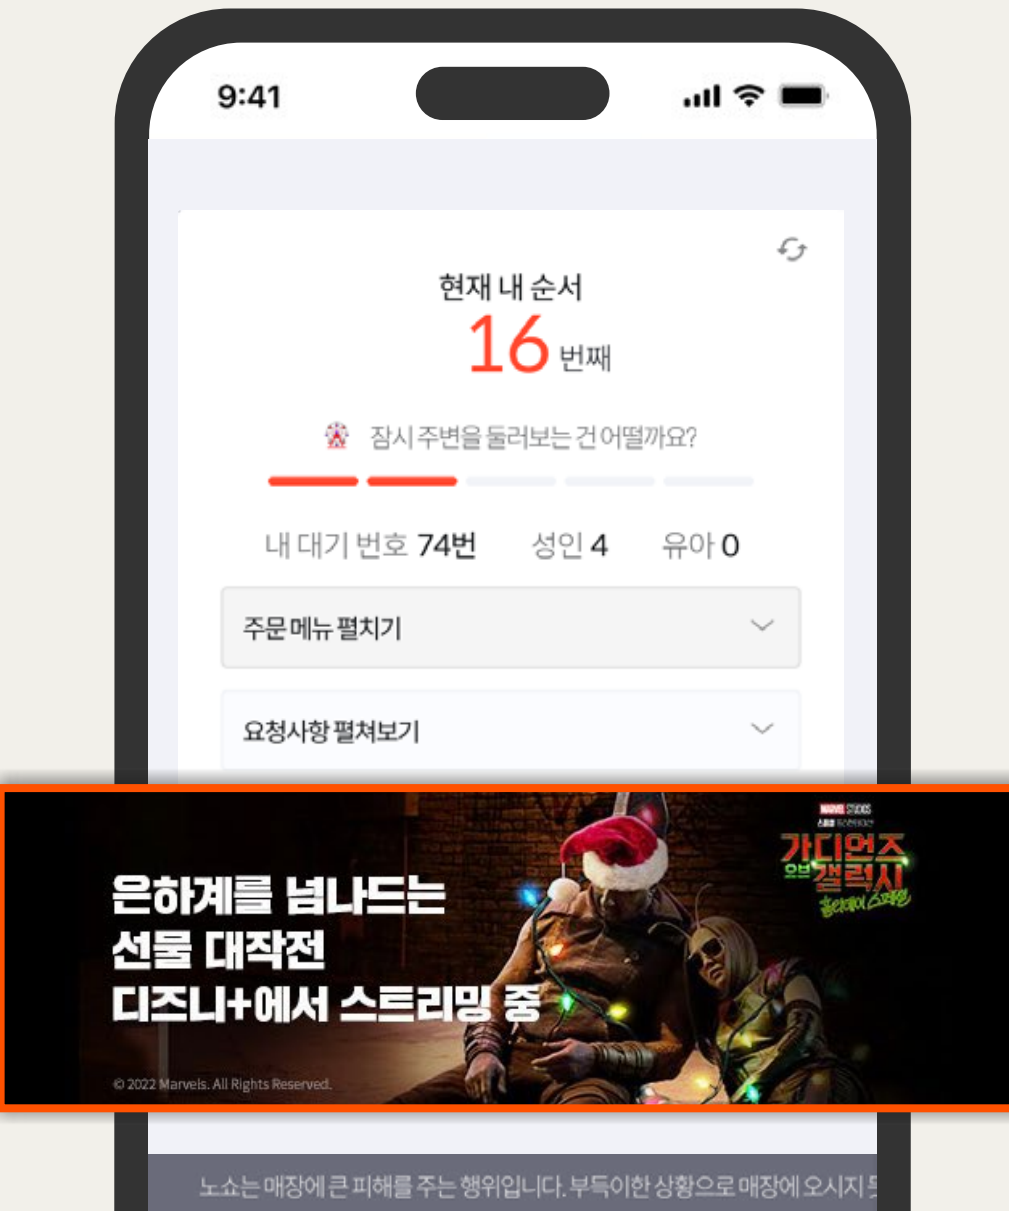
9:41

현재 내 순서
16 번째

잠시 주변을 둘러보는 건 어떨까요?

내 대기 번호 74번 성인 4 유아 0

주문 메뉴 펼치기

요청사항 펼쳐보기

MARVEL STUDIOS
가디언즈 오브 갤럭시 홀리데이 스페셜

은하계를 넘나드는
선물 대작전
디즈니+에서 스트리밍 중

© 2022 Marvels. All Rights Reserved.

노쇼는 매장에 큰 피해를 주는 행위입니다. 부득이한 상황으로 매장에 오시지 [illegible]